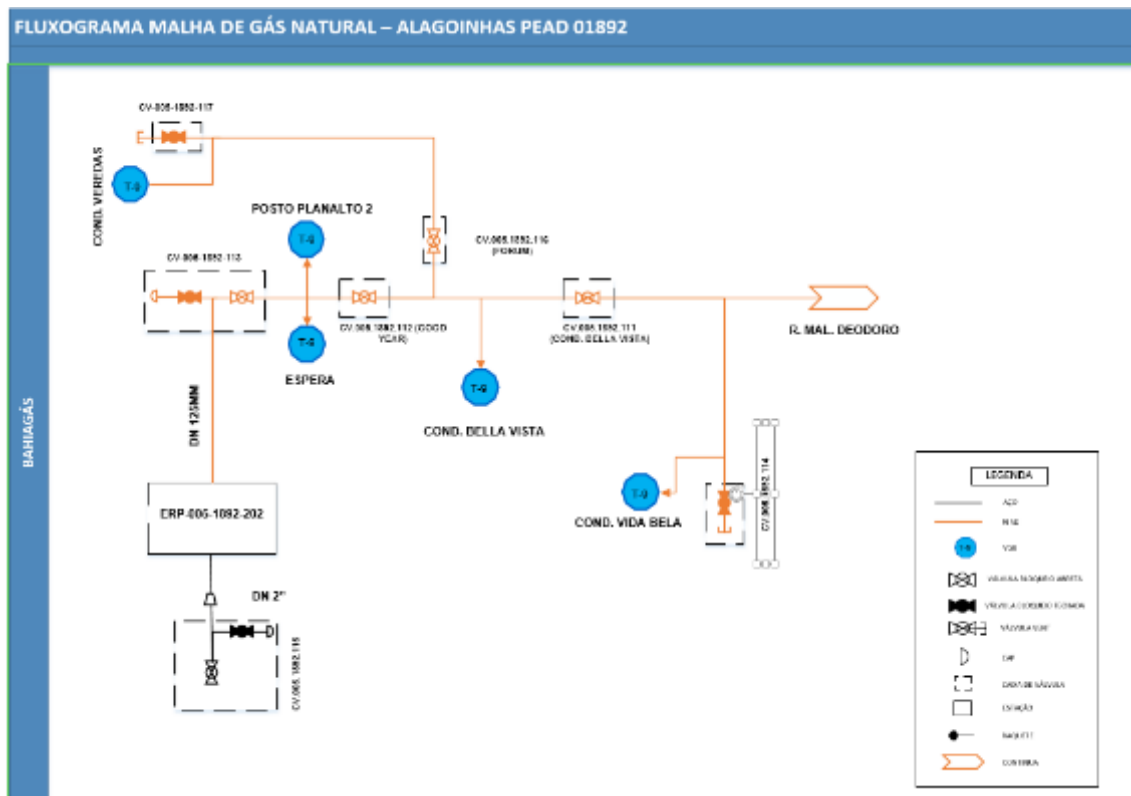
FLUXOGRAMA MALHA DE GÁS NATURAL – ALAGOINHAS PEAD 01892

BAHIAGÁS

CV-006-1892-117

COND. VEREDAS

T-9

POSTO PLANALTO 2

T-9

CV-006.1892.116 (FORUM)

CV-006-1892-113

CV-006.1892.112 (GOOD YEAR)

CV-006.1892.111 (COND. DELLA VISTA)

R. MAL. DEODORO

T-9

ESPERA

T-9

COND. DELLA VISTA

DN 125MM

ERP-006-1092-202

T-9

COND. VIDA BELA

CV-006-1892-114

DN 2"

CV-006.1892.115

LEGENDA

AÇO

PEAD

VGB

VÁLVULA BLOQUEIO ABERTA

VÁLVULA BLOQUEIO FECHADA

VÁLVULA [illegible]

CAP

CAIXA DE VÁLVULA

ESTAÇÃO

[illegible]

CONTINUA